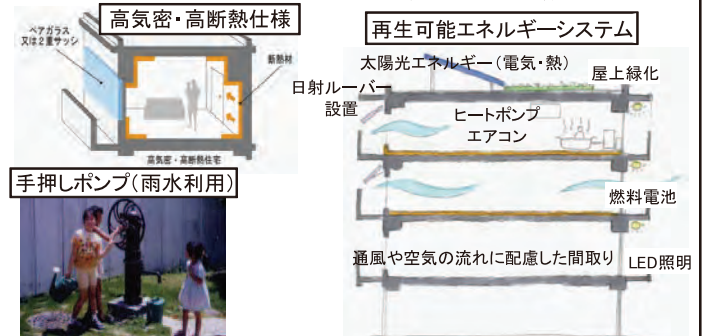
高気密・高断熱仕様

ペアガラス
又は2重サッシ

断熱材

高気密・高断熱住宅

手押しポンプ(雨水利用)

再生可能エネルギーシステム

太陽光エネルギー(電気・熱)

屋上緑化

日射ルーバー
設置

ヒートポンプ
エアコン

燃料電池

通風や空気の流れに配慮した間取り

LED照明